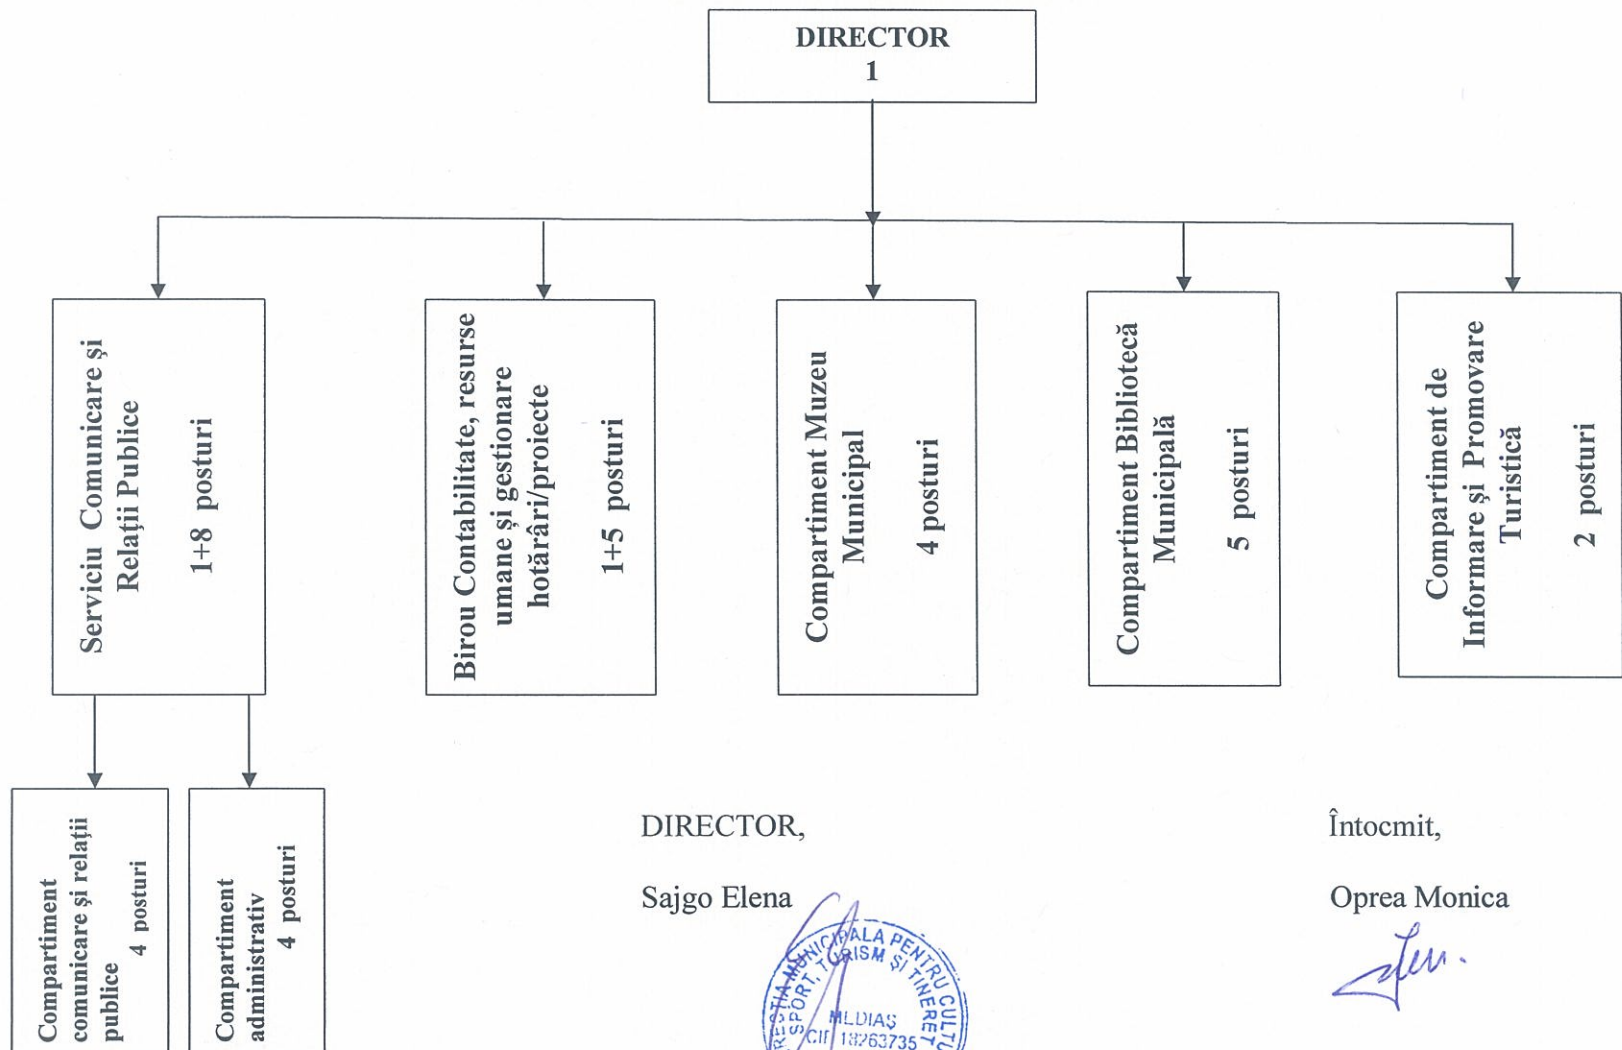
DIRECTOR
1

Serviciu Comunicare și Relații Publice

1+8 posturi

Birou Contabilitate, resurse umane și gestionare hotărâri/proiecte

1+5 posturi

Compartiment Muzeu Municipal

4 posturi

Compartiment Bibliotecă Municipală

5 posturi

Compartiment de Informare și Promovare Turistică

2 posturi

Compartiment comunicare și relații publice
4 posturi

Compartiment administrativ
4 posturi

DIRECTOR,

Sajgo Elena

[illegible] MUNICIPALA PENTRU CULT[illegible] SPORT, TURISM ȘI TINERET
MEDIAȘ
CIF 18263735

Întocmit,

Oprea Monica